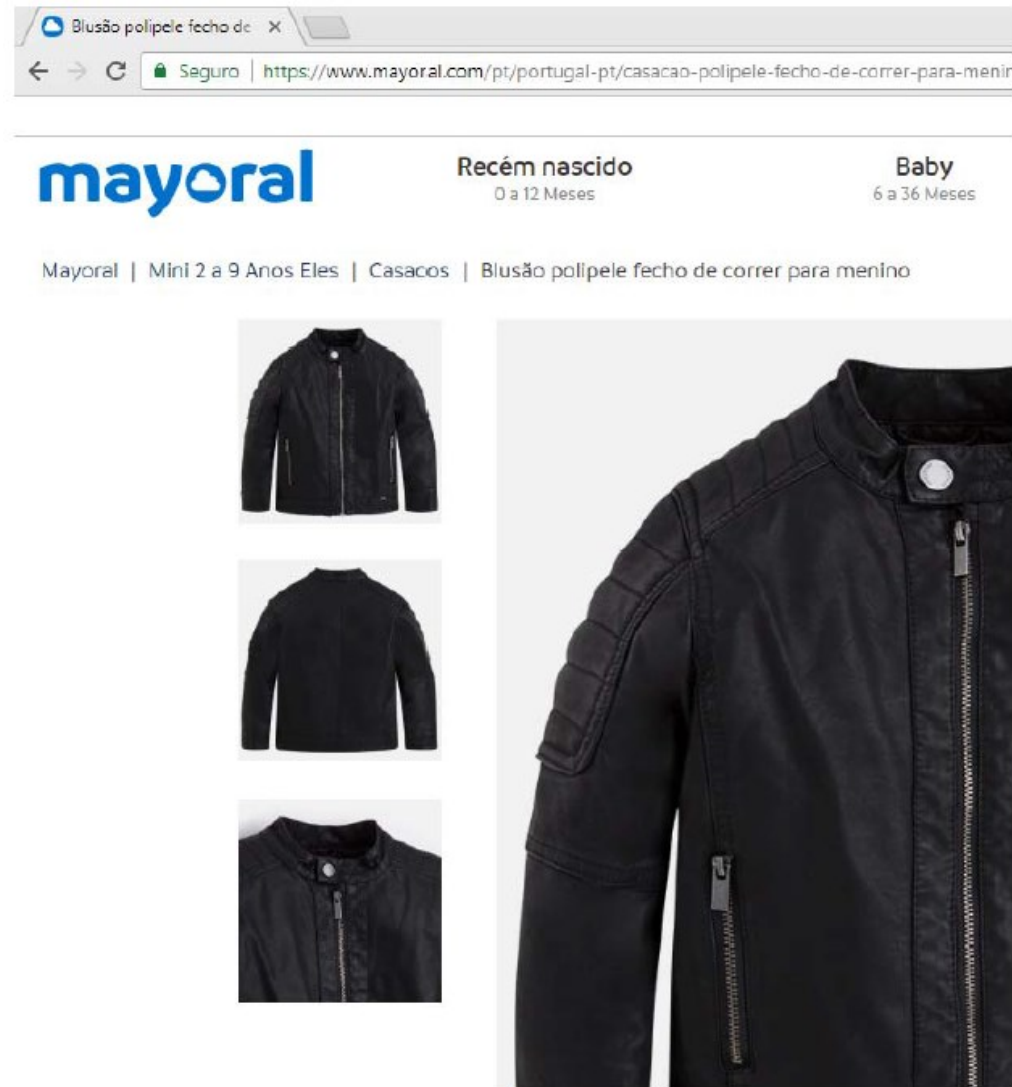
Blusão polipele fecho de ×

Seguro | https://www.mayoral.com/pt/portugal-pt/casacao-polipele-fecho-de-correr-para-menir

mayoral

Recém nascido
0 a 12 Meses

Baby
6 a 36 Meses

Mayoral | Mini 2 a 9 Anos Eles | Casacos | Blusão polipele fecho de correr para menino